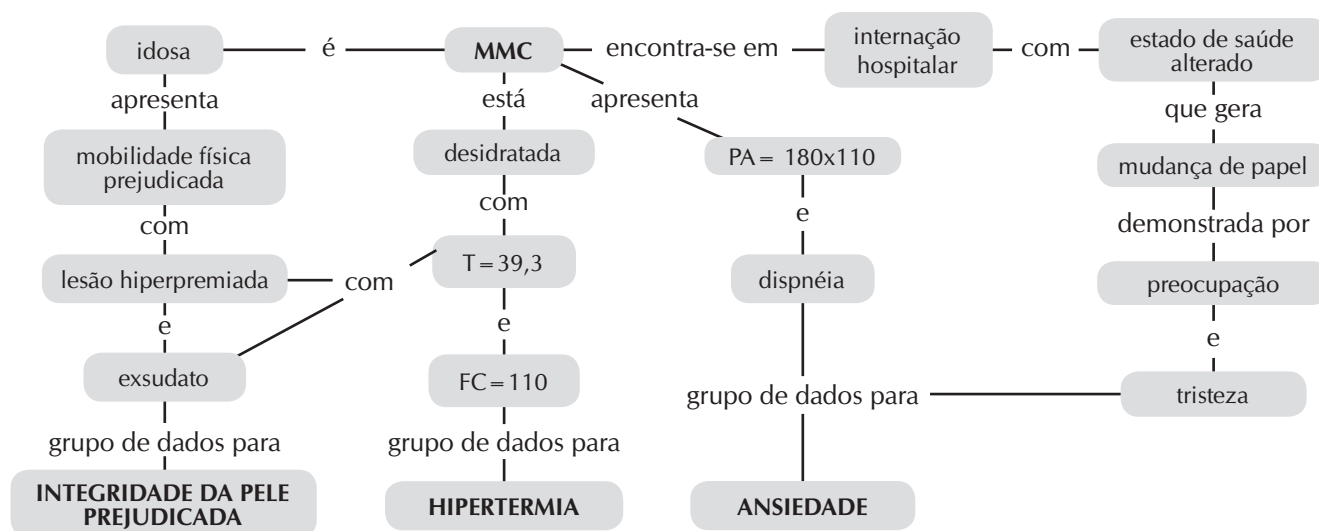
idosa
é
MMC
encontra-se em
internação hospitalar
com
estado de saúde alterado
apresenta
mobilidade física prejudicada
com
lesão hiperpremiada
e
exsudato
grupo de dados para
INTEGRIDADE DA PELE PREJUDICADA
está
desidratada
com
T = 39,3
e
FC = 110
grupo de dados para
HIPERTERMIA
apresenta
PA = 180x110
e
dispnéia
grupo de dados para
ANSIEDADE
com
que gera
mudança de papel
demonstrada por
preocupação
e
tristeza